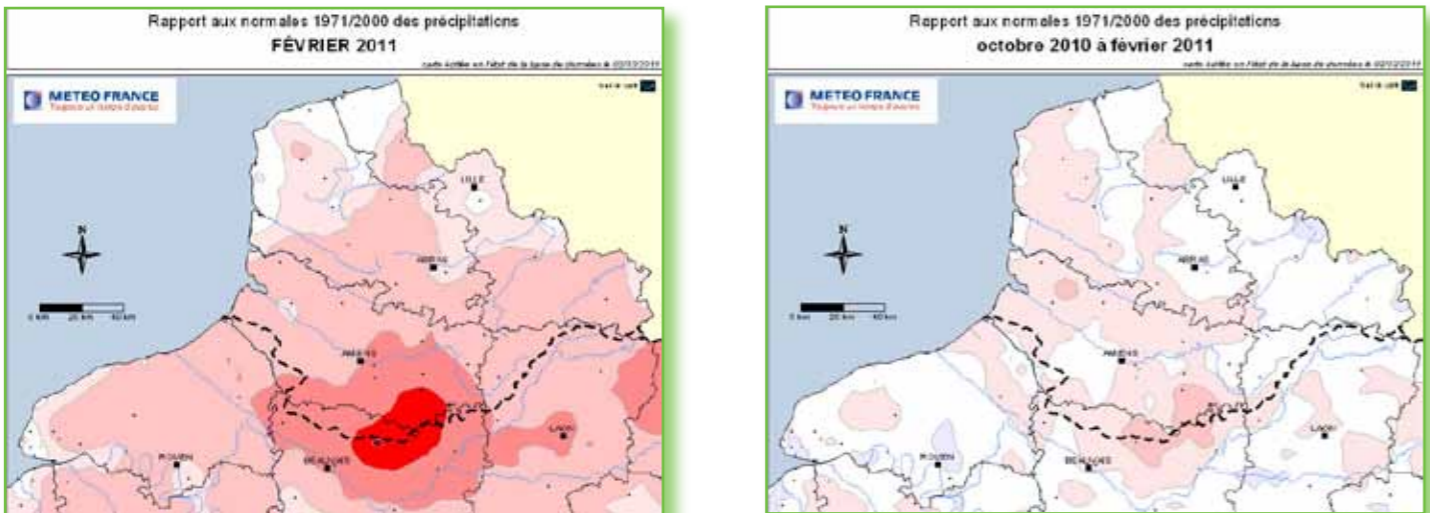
Rapport aux normales 1971/2000 des précipitations
FÉVRIER 2011

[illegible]

METEO FRANCE
Toujours un temps d'avance

N

0 km 20 km 40 km

LILLE

ARRAS

AMIENS

LAON

ROUEN

BEAUVAIS

Rapport aux normales 1971/2000 des précipitations
octobre 2010 à février 2011

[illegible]

METEO FRANCE
Toujours un temps d'avance

N

0 km 20 km 40 km

LILLE

ARRAS

AMIENS

LAON

ROUEN

BEAUVAIS